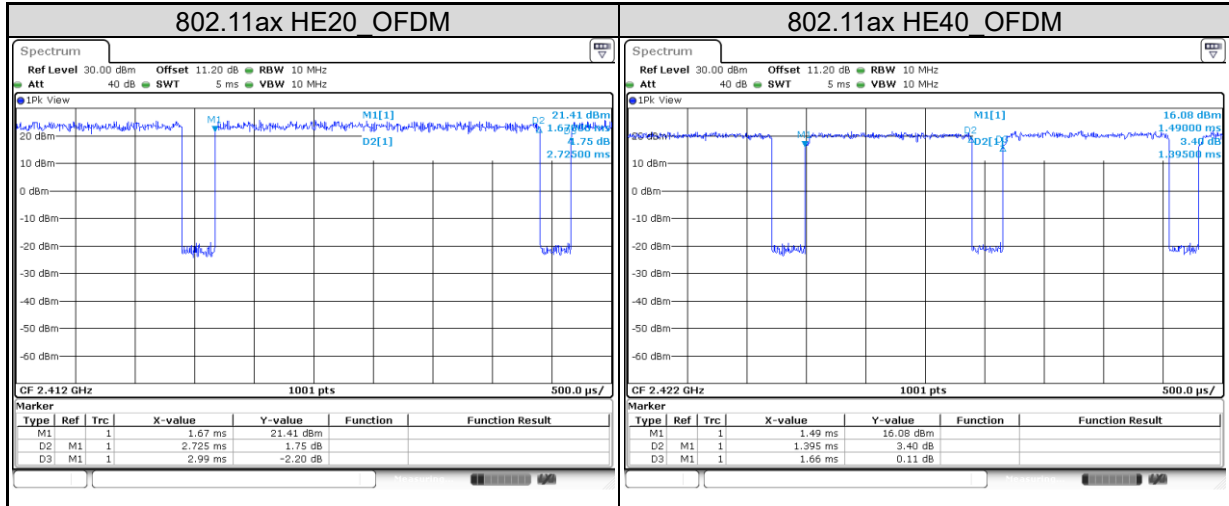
802.11ax HE20_OFDM

Spectrum

Ref Level 30.00 dBm Offset 11.20 dB ● RBW 10 MHz
● Att 40 dB ● SWT 5 ms ● VBW 10 MHz
●1Pk View

M1[1] 21.41 dBm
1.67000 ms
D2[1] 4.75 dB
2.72500 ms

M1 D2 D3

20 dBm
10 dBm
0 dBm
-10 dBm
-20 dBm
-30 dBm
-40 dBm
-50 dBm
-60 dBm

CF 2.412 GHz 1001 pts 500.0 µs/

Marker

| Type | Ref | Trc | X-value | Y-value | Function | Function Result |
|---|---|---|---|---|---|---|
| M1 | | 1 | 1.67 ms | 21.41 dBm | | |
| D2 | M1 | 1 | 2.725 ms | 1.75 dB | | |
| D3 | M1 | 1 | 2.99 ms | -2.20 dB | | |

802.11ax HE40_OFDM

Spectrum

Ref Level 30.00 dBm Offset 11.20 dB ● RBW 10 MHz
● Att 40 dB ● SWT 5 ms ● VBW 10 MHz
●1Pk View

M1[1] 16.08 dBm
1.49000 ms
D2[1] 3.40 dB
1.39500 ms

M1 D2 D3

20 dBm
10 dBm
0 dBm
-10 dBm
-20 dBm
-30 dBm
-40 dBm
-50 dBm
-60 dBm

CF 2.422 GHz 1001 pts 500.0 µs/

Marker

| Type | Ref | Trc | X-value | Y-value | Function | Function Result |
|---|---|---|---|---|---|---|
| M1 | | 1 | 1.49 ms | 16.08 dBm | | |
| D2 | M1 | 1 | 1.395 ms | 3.40 dB | | |
| D3 | M1 | 1 | 1.66 ms | 0.11 dB | | |